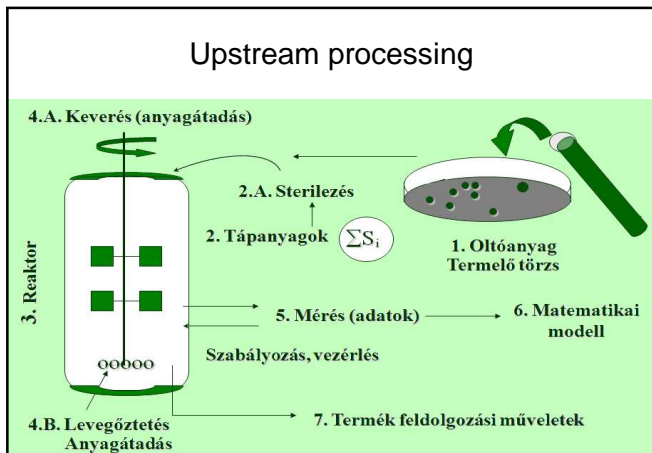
Upstream processing

4.A. Keverés (anyagátadás)

2.A. Sterilezés

2. Tápanyagok $\sum S_i$

1. Oltóanyag
Termelő törzs

3. Reaktor

5. Mérés (adatok)

6. Matematikai modell

Szabályozás, vezérlés

ooooo

4.B. Levegőztetés
Anyagátadás

7. Termék feldolgozási műveletek